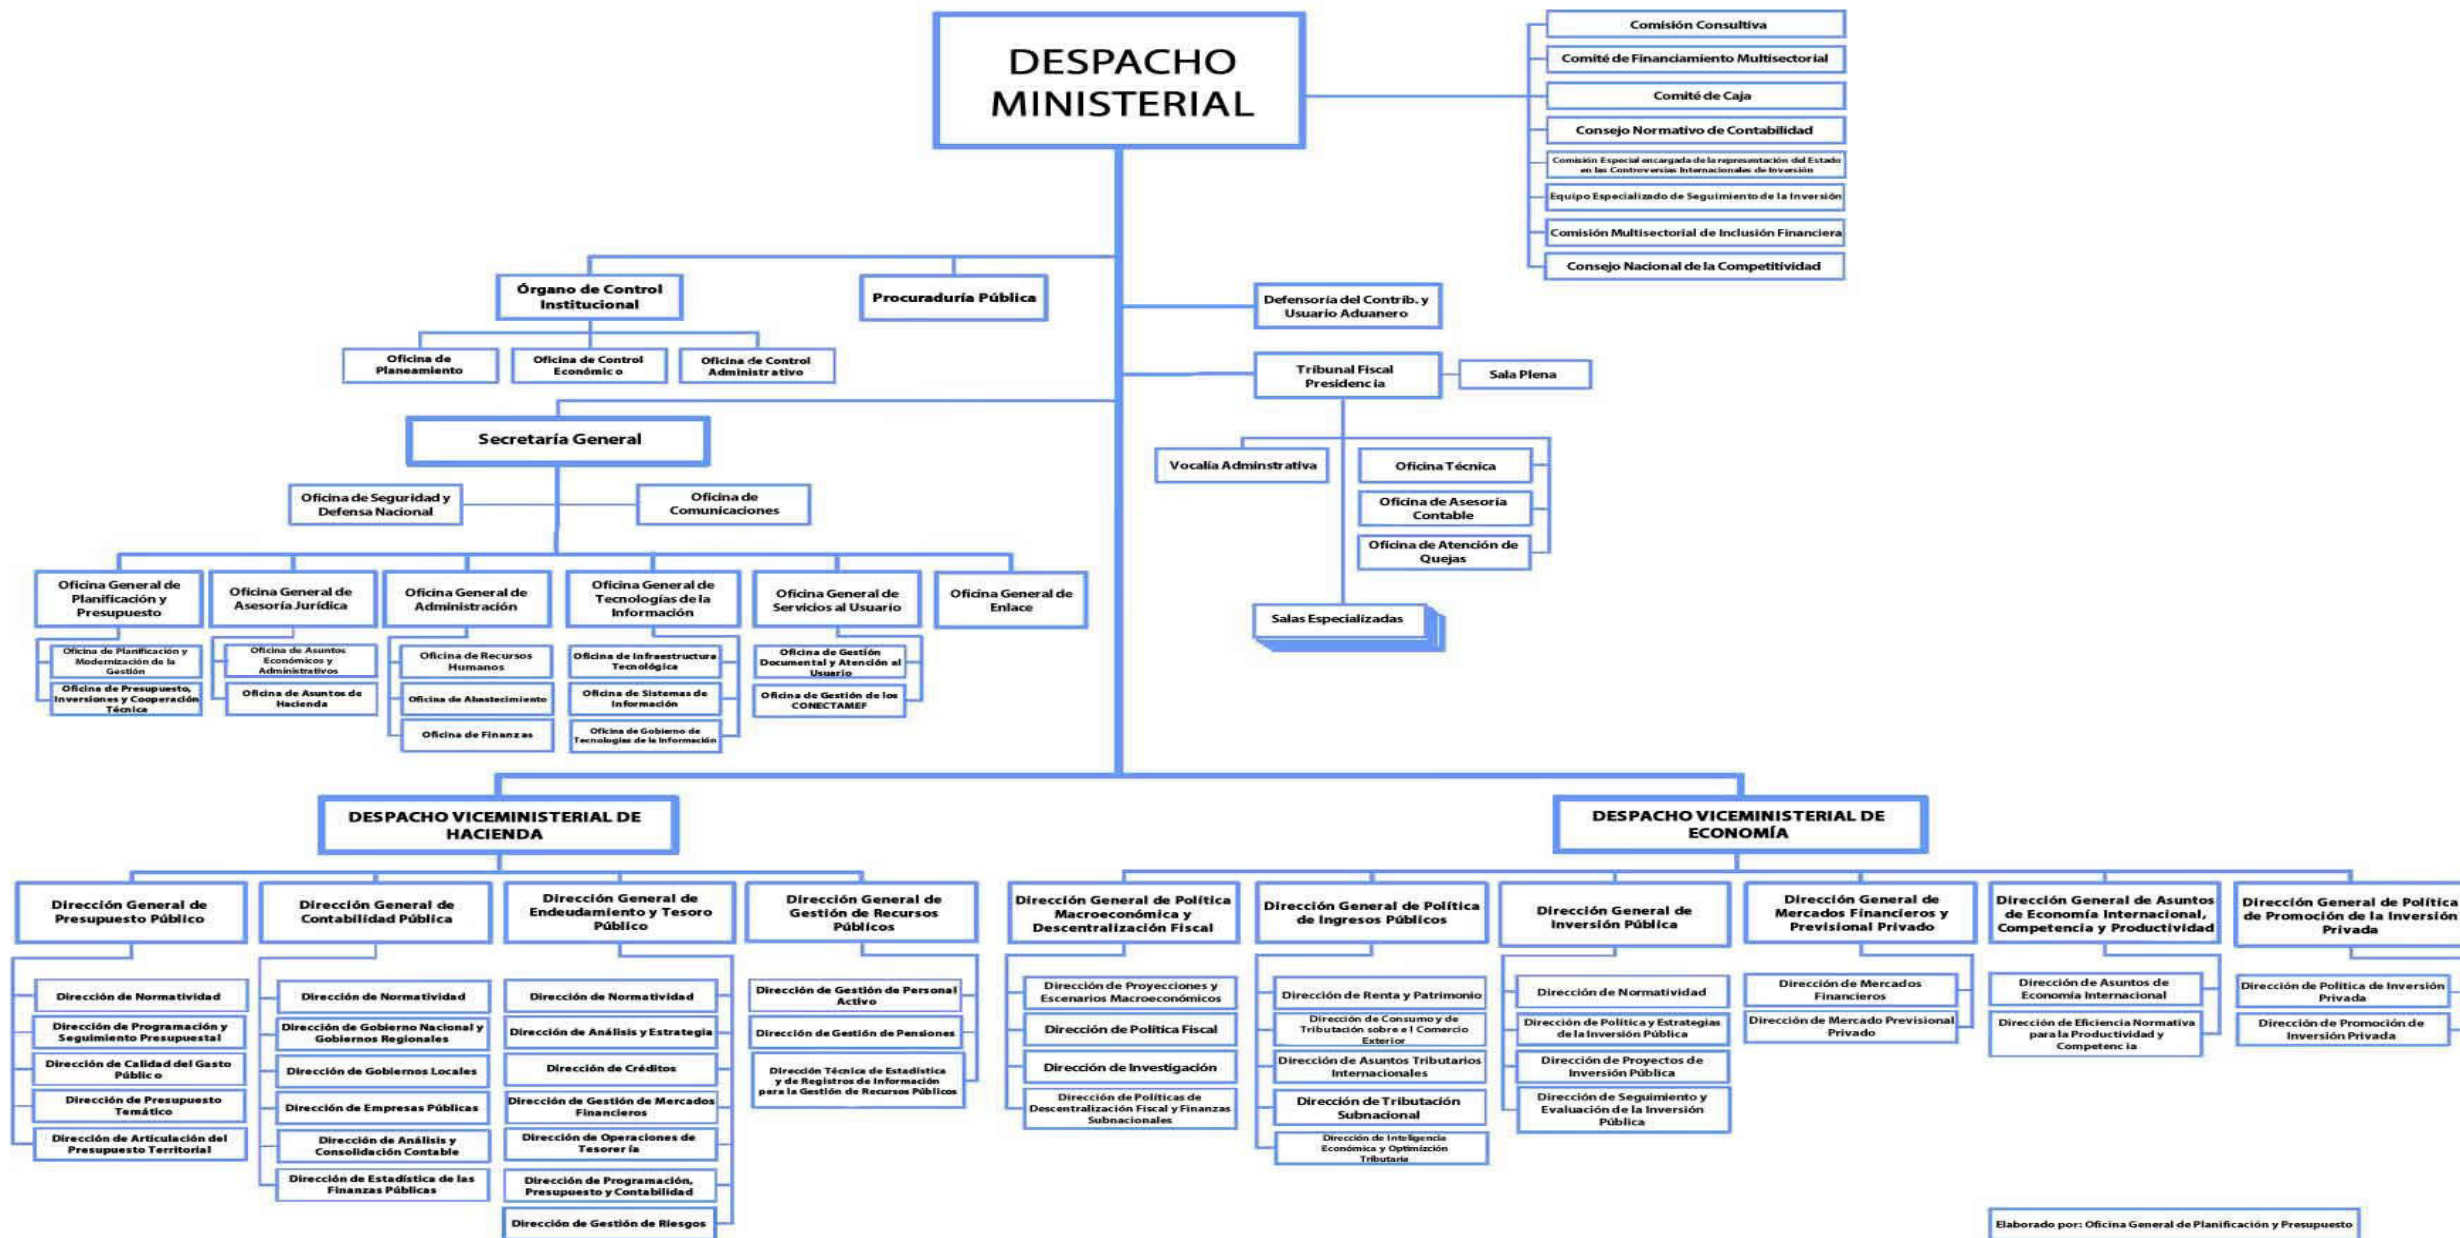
DESPACHO MINISTERIAL

Comisión Consultiva
Comité de Financiamiento Multisectorial
Comité de Caja
Consejo Normativo de Contabilidad
Comisión Especial encargada de la representación del Estado en las Controversias Internacionales de Inversión
Equipo Especializado de Seguimiento de la Inversión
Comisión Multisectorial de Inclusión Financiera
Consejo Nacional de la Competitividad

Órgano de Control Institucional
Oficina de Planeamiento
Oficina de Control Económico
Oficina de Control Administrativo

Procuraduría Pública

Defensoría del Contrib. y Usuario Aduanero

Tribunal Fiscal Presidencia
Sala Plena
Vocalía Adminstrativa
Oficina Técnica
Oficina de Asesoría Contable
Oficina de Atención de Quejas
Salas Especializadas

Secretaría General
Oficina de Seguridad y Defensa Nacional
Oficina de Comunicaciones

Oficina General de Planificación y Presupuesto
Oficina de Planificación y Modernización de la Gestión
Oficina de Presupuesto, Inversiones y Cooperación Técnica

Oficina General de Asesoría Jurídica
Oficina de Asuntos Económicos y Administrativos
Oficina de Asuntos de Hacienda

Oficina General de Administración
Oficina de Recursos Humanos
Oficina de Abastecimiento
Oficina de Finanzas

Oficina General de Tecnologías de la Información
Oficina de Infraestructura Tecnológica
Oficina de Sistemas de Información
Oficina de Gobierno de Tecnologías de la Información

Oficina General de Servicios al Usuario
Oficina de Gestión Documental y Atención al Usuario
Oficina de Gestión de los CONECTAMEF

Oficina General de Enlace

DESPACHO VICEMINISTERIAL DE HACIENDA

Dirección General de Presupuesto Público
Dirección de Normatividad
Dirección de Programación y Seguimiento Presupuestal
Dirección de Calidad del Gasto Público
Dirección de Presupuesto Temático
Dirección de Articulación del Presupuesto Territorial

Dirección General de Contabilidad Pública
Dirección de Normatividad
Dirección de Gobierno Nacional y Gobiernos Regionales
Dirección de Gobiernos Locales
Dirección de Empresas Públicas
Dirección de Análisis y Consolidación Contable
Dirección de Estadística de las Finanzas Públicas

Dirección General de Endeudamiento y Tesoro Público
Dirección de Normatividad
Dirección de Análisis y Estrategia
Dirección de Créditos
Dirección de Gestión de Mercados Financieros
Dirección de Operaciones de Tesorería
Dirección de Programación, Presupuesto y Contabilidad
Dirección de Gestión de Riesgos

Dirección General de Gestión de Recursos Públicos
Dirección de Gestión de Personal Activo
Dirección de Gestión de Pensiones
Dirección Técnica de Estadística y de Registros de Información para la Gestión de Recursos Públicos

DESPACHO VICEMINISTERIAL DE ECONOMÍA

Dirección General de Política Macroeconómica y Descentralización Fiscal
Dirección de Proyecciones y Escenarios Macroeconómicos
Dirección de Política Fiscal
Dirección de Investigación
Dirección de Políticas de Descentralización Fiscal y Finanzas Subnacionales

Dirección General de Política de Ingresos Públicos
Dirección de Renta y Patrimonio
Dirección de Consumo y de Tributación sobre el Comercio Exterior
Dirección de Asuntos Tributarios Internacionales
Dirección de Tributación Subnacional
Dirección de Inteligencia Económica y Optimización Tributaria

Dirección General de Inversión Pública
Dirección de Normatividad
Dirección de Política y Estrategias de la Inversión Pública
Dirección de Proyectos de Inversión Pública
Dirección de Seguimiento y Evaluación de la Inversión Pública

Dirección General de Mercados Financieros y Previsional Privado
Dirección de Mercados Financieros
Dirección de Mercado Previsional Privado

Dirección General de Asuntos de Economía Internacional, Competencia y Productividad
Dirección de Asuntos de Economía Internacional
Dirección de Eficiencia Normativa para la Productividad y Competencia

Dirección General de Política de Promoción de la Inversión Privada
Dirección de Política de Inversión Privada
Dirección de Promoción de Inversión Privada

Elaborado por: Oficina General de Planificación y Presupuesto